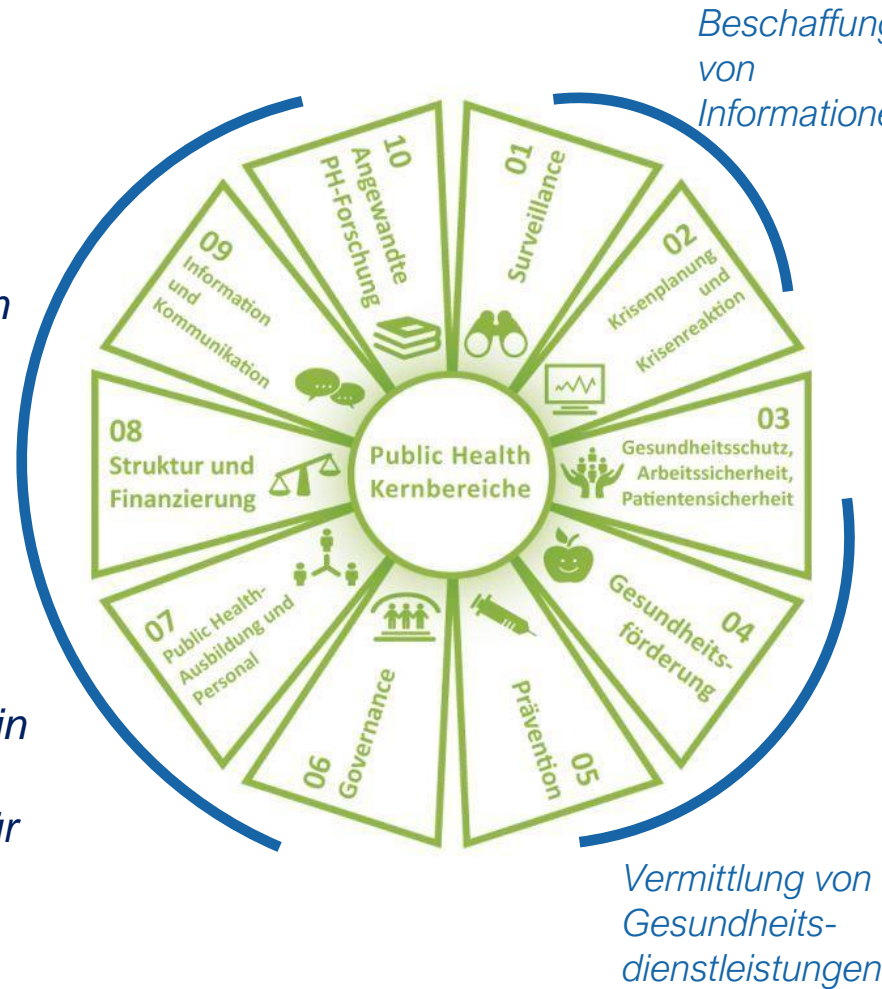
Beschaffung von Informatione

n

in

ir

Public Health Kernbereiche

01 Surveillance

02 Krisenplanung und Krisenreaktion

03 Gesundheitsschutz, Arbeitssicherheit, Patientensicherheit

04 Gesundheitsförderung

05 Prävention

06 Governance

07 Public Health-Ausbildung und Personal

08 Struktur und Finanzierung

09 Information und Kommunikation

10 Angewandte PH-Forschung

Vermittlung von Gesundheitsdienstleistungen